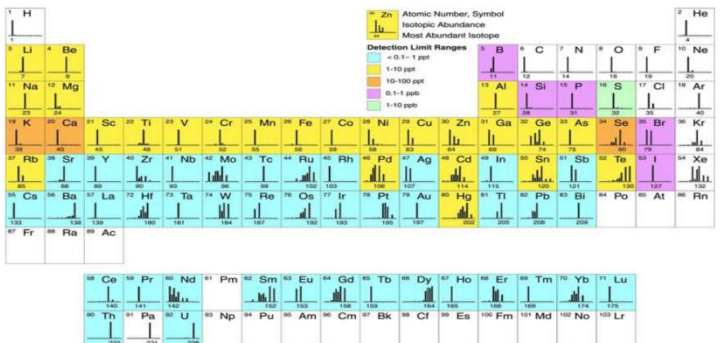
Zn
Atomic Number, Symbol
Isotopic Abundance
Most Abundant Isotope

Detection Limit Ranges
< 0.1– 1 ppt
1-10 ppt
10-100 ppt
0.1-1 ppb
1-10 ppb

1 H
2 He 4
3 Li 7
4 Be 9
5 B 11
6 C 12
7 N 14
8 O 16
9 F 19
10 Ne 20
11 Na 23
12 Mg 24
13 Al 27
14 Si 28
15 P 31
16 S 32
17 Cl 35
18 Ar 40
19 K 39
20 Ca 40
21 Sc 45
22 Ti 48
23 V 51
24 Cr 52
25 Mn 55
26 Fe 56
27 Co 59
28 Ni 58
29 Cu 63
30 Zn 64
31 Ga 69
32 Ge 74
33 As 75
34 Se 80
35 Br 79
36 Kr 84
37 Rb 85
38 Sr 88
39 Y 89
40 Zr 90
41 Nb 93
42 Mo 98
43 Tc 99
44 Ru 102
45 Rh 103
46 Pd 106
47 Ag 107
48 Cd 114
49 In 115
50 Sn 120
51 Sb 121
52 Te 130
53 I 127
54 Xe 132
55 Cs 133
56 Ba 138
57 La 139
72 Hf 180
73 Ta 181
74 W 184
75 Re 187
76 Os 192
77 Ir 193
78 Pt 195
79 Au 197
80 Hg 202
81 Tl 205
82 Pb 208
83 Bi 209
84 Po
85 At
86 Rn
87 Fr
88 Ra
89 Ac

58 Ce 140
59 Pr 141
60 Nd 142
61 Pm
62 Sm 152
63 Eu 153
64 Gd 158
65 Tb 159
66 Dy 164
67 Ho 165
68 Er 166
69 Tm 169
70 Yb 174
71 Lu 175
90 Th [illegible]
91 Pa
92 U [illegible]
93 Np
94 Pu
95 Am
96 Cm
97 Bk
98 Cf
99 Es
100 Fm
101 Md
102 No
103 Lr